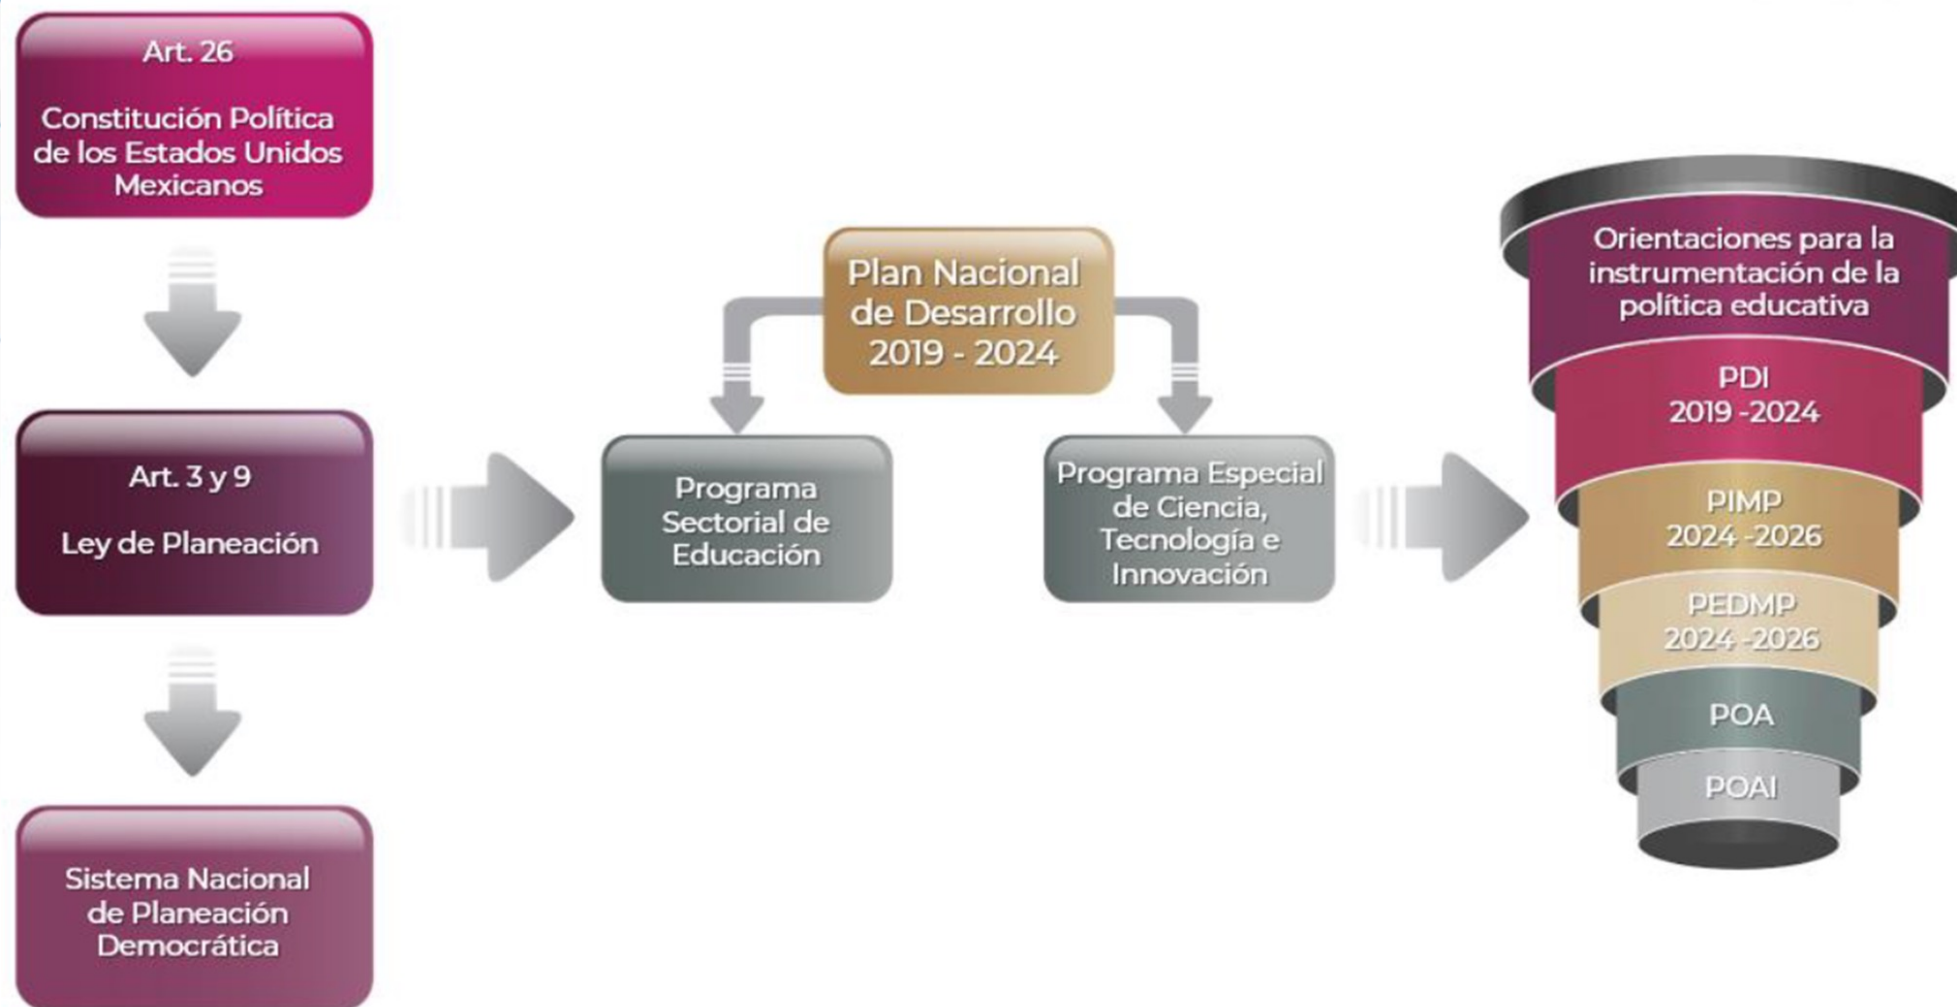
Art. 26

Constitución Política de los Estados Unidos Mexicanos

Art. 3 y 9

Ley de Planeación

Sistema Nacional de Planeación Democrática

Plan Nacional de Desarrollo 2019 - 2024

Programa Sectorial de Educación

Programa Especial de Ciencia, Tecnología e Innovación

Orientaciones para la instrumentación de la política educativa

PDI
2019 -2024

PIMP
2024 -2026

PEDMP
2024 -2026

POA

POAI